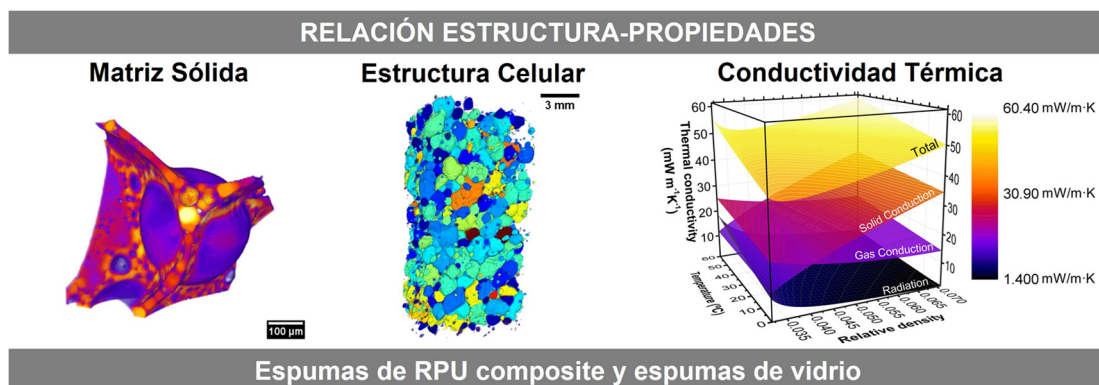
RELACIÓN ESTRUCTURA-PROPIEDADES

Matriz Sólida

100 μm

Estructura Celular

3 mm

Conductividad Térmica

Thermal conductivity (mW m$^{-1}$K$^{-1}$)

60
50
40
30
20
10

60
50
40
30
20
10

Total

Solid Conduction

Gas Conduction

Radiation

Temperature (°C)

60 50 40 30 20 10 0

0.035 0.040 0.045 0.050 0.055 0.060 0.065 0.070

Relative density

60.40 mW/m·K

30.90 mW/m·K

1.400 mW/m·K

Espumas de RPU composite y espumas de vidrio